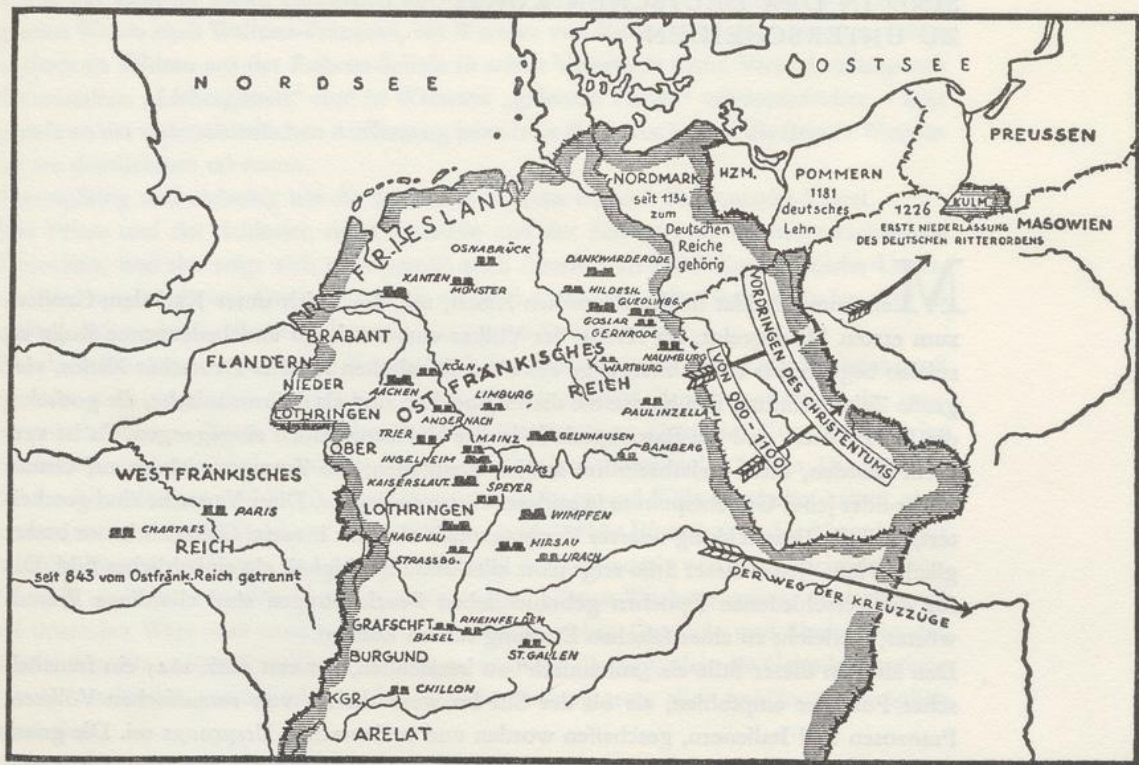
NORDSEE

OSTSEE

PREUSSEN

HZM.

POMMERN

1181 deutsches Lehn

1226 ERSTE NIEDERLASSUNG DES DEUTSCHEN RITTERORDENS

KULM

MASOWIEN

NORDMARK seit 1134 zum Deutschen Reiche gehörig

FRIESLAND

OSNABRÜCK

XANTEN

MÜNSTER

DANKWARDERODE

HILDESH.

QUEDLINBG.

GOSLAR

GERNRODE

NAUMBURG

WARTBURG

VORDRINGEN DES CHRISTENTUMS

VON 900 - 1100

BRABANT

FLANDERN

NIEDER LOTHRINGEN

OBER

KÖLN

AACHEN

ANDERNACH

OSTFRÄNKISCHES REICH

LIMBURG

TRIER

MAINZ

GELNHAUSEN

PAULINZELLA

BAMBERG

INGELHEIM

WORMS

KAISERSLAUT.

SPEYER

WESTFRÄNKISCHES REICH

PARIS

CHARTRES

LOTHRINGEN

WIMPFEN

HAGENAU

HIRSAU

URACH

STRASSBG.

seit 843 vom Ostfränk. Reich getrennt

DER WEG DER KREUZZÜGE

GRAFSCHFT.

BASEL

RHEINFELDEN

BURGUND

ST. GALLEN

KGR.

CHILLON

ARELAT